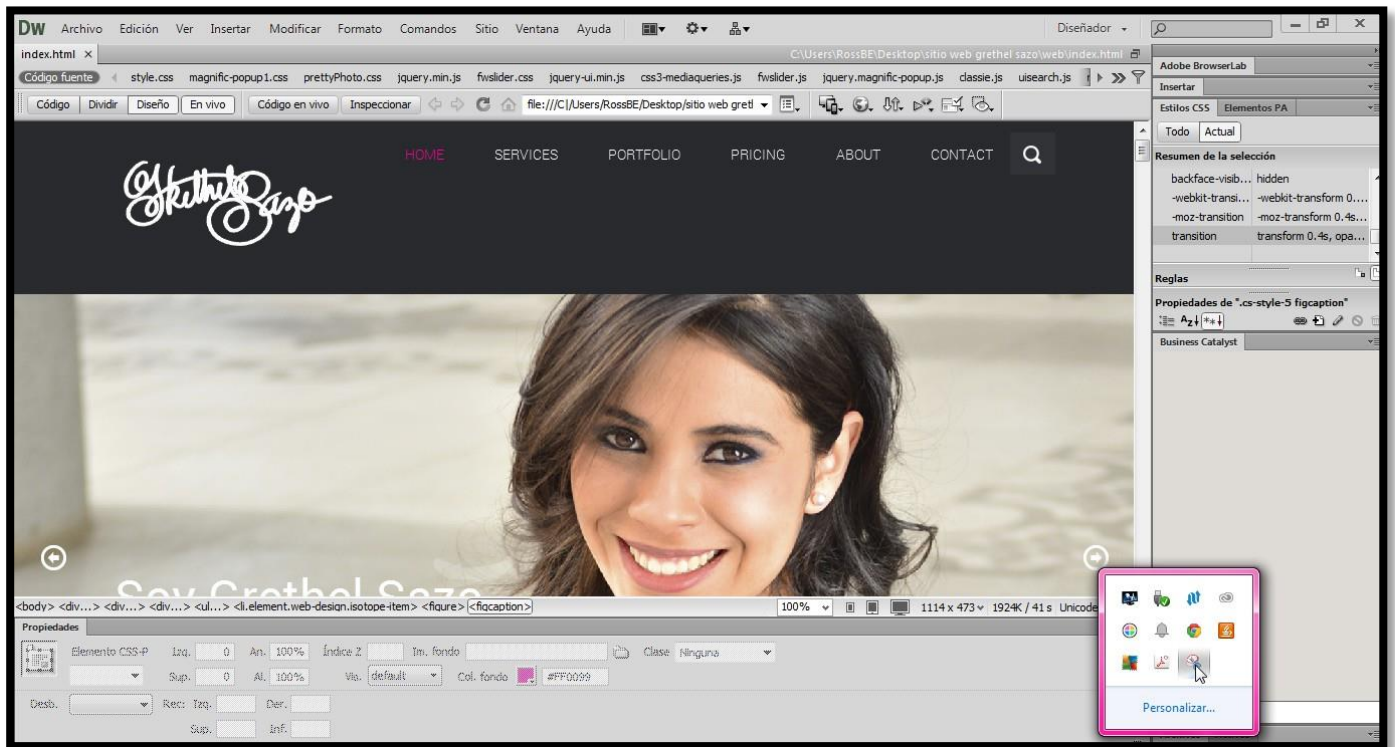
DW Archivo Edición Ver Insertar Modificar Formato Comandos Sitio Ventana Ayuda

Diseñador

index.html ×

C:\Users\RossBE\Desktop\sitio web grethel sazo\web\index.html

Código fuente style.css magnific-popup1.css prettyPhoto.css jquery.min.js fwslider.css jquery-ui.min.js css3-mediaqueries.js fwslider.js jquery.magnific-popup.js classie.js uisearch.js

Código Dividir Diseño En vivo Código en vivo Inspeccionar file:///C|/Users/RossBE/Desktop/sitio web gretl

HOME SERVICES PORTFOLIO PRICING ABOUT CONTACT

Grethel Sazo

Soy Grethel Sazo

<body> <div...> <div...> <div...> <ul...> <li.element.web-design.isotope-item> <figure> <figcaption>

100% 1114 x 473 1924K / 41 s Unicode

Propiedades

Elemento CSS-P Izq. 0 An. 100% Índice Z Im. fondo Clase Ninguna

Sup. 0 Al. 100% Vis. default Col. fondo #FF0099

Desb. Rec: Izq. Der.

Sup. Inf.

Adobe BrowserLab

Insertar

Estilos CSS Elementos PA

Todo Actual

Resumen de la selección

| backface-visib... | hidden |
|---|---|
| -webkit-transi... | -webkit-transform 0.... |
| -moz-transition | -moz-transform 0.4s... |
| transition | transform 0.4s, opa... |

Reglas

Propiedades de ".cs-style-5 figcaption"

Business Catalyst

Personalizar...